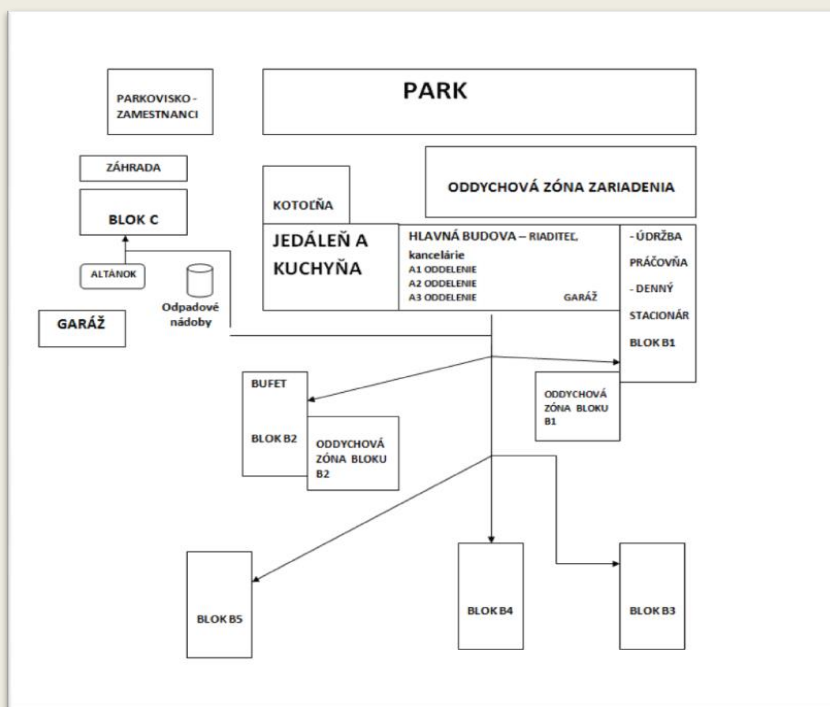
PARKOVISKO - ZAMESTNANCI

PARK

ZÁHRADA

BLOK C

KOTOLŇA

ODDYCHOVÁ ZÓNA ZARIADENIA

JEDÁLEŇ A KUCHYŇA

HLAVNÁ BUDOVA – RIADITEĽ, kancelárie
A1 ODDELENIE
A2 ODDELENIE
A3 ODDELENIE GARÁŽ

- ÚDRŽBA PRÁČOVŇA - DENNÝ STACIONÁR BLOK B1

ALTÁNOK

Odpadové nádoby

GARÁŽ

BUFET

BLOK B2

ODDYCHOVÁ ZÓNA BLOKU B2

ODDYCHOVÁ ZÓNA BLOKU B1

BLOK B5

BLOK B4

BLOK B3